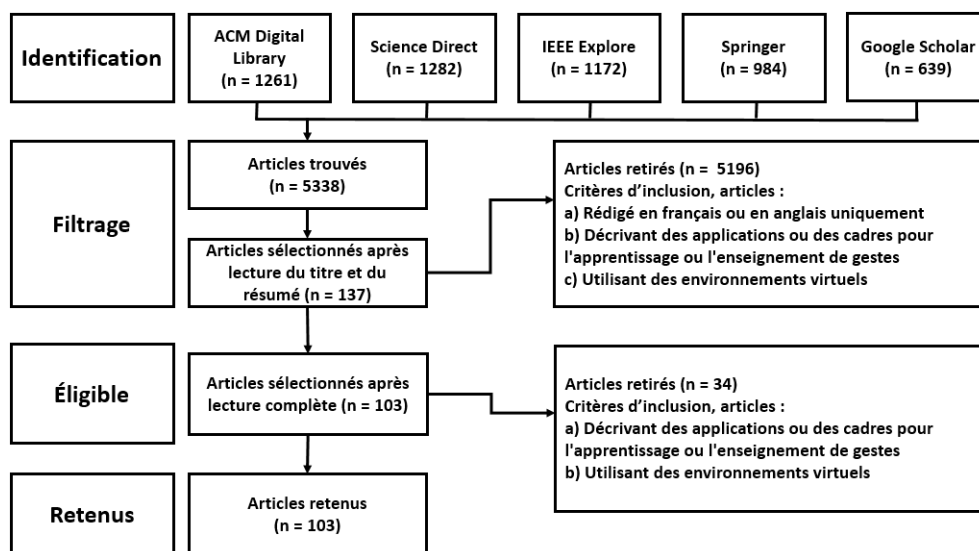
Identification

ACM Digital Library (n = 1261)

Science Direct (n = 1282)

IEEE Explore (n = 1172)

Springer (n = 984)

Google Scholar (n = 639)

Filtrage

Articles trouvés (n = 5338)

Articles sélectionnés après lecture du titre et du résumé (n = 137)

Articles retirés (n = 5196)
Critères d'inclusion, articles :
a) Rédigé en français ou en anglais uniquement
b) Décrivant des applications ou des cadres pour l'apprentissage ou l'enseignement de gestes
c) Utilisant des environnements virtuels

Éligible

Articles sélectionnés après lecture complète (n = 103)

Articles retirés (n = 34)
Critères d'inclusion, articles :
a) Décrivant des applications ou des cadres pour l'apprentissage ou l'enseignement de gestes
b) Utilisant des environnements virtuels

Retenus

Articles retenus (n = 103)